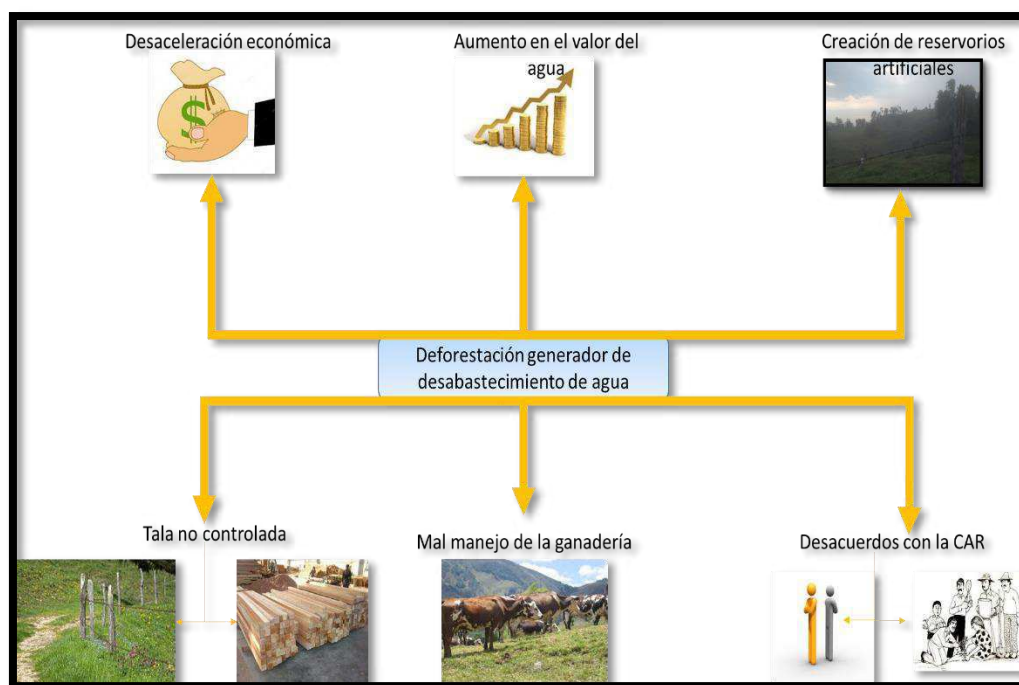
Desaceleración económica

Aumento en el valor del agua

Creación de reservorios artificiales

Deforestación generador de desabastecimiento de agua

Tala no controlada

Mal manejo de la ganadería

Desacuerdos con la CAR